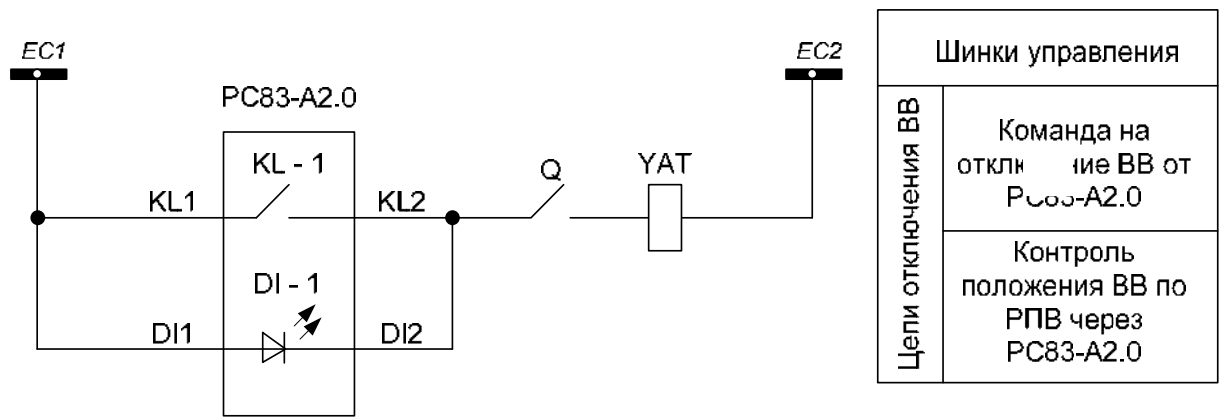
EC1

PC83-A2.0

KL - 1

KL1

KL2

DI - 1

DI1

DI2

Q

YAT

EC2

| Шинки управления | |
|---|---|
| Цепи отключения ВВ | Команда на откл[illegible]ние ВВ от P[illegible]-A2.0 |
| | Контроль положения ВВ по РПВ через РС83-А2.0 |